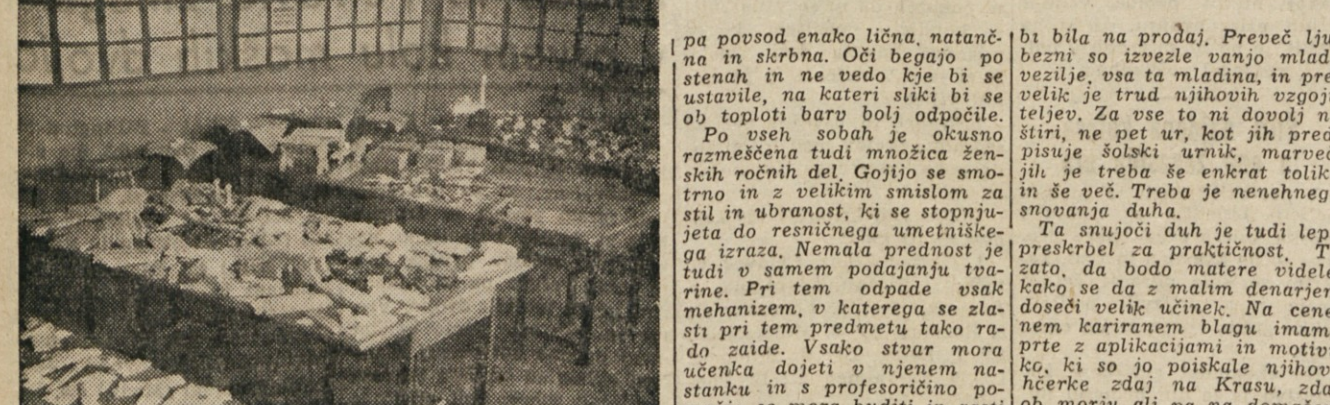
pa povsod enako lična, natančna in skrbna. Oči begajo po stenah in ne vedo kje bi se ustavile, na kateri sliki bi se ob toploti barv bolj odpočile.
Po vseh sobah je okusno razmeščena tudi množica ženskih ročnih del. Gojijo se smotrno in z velikim smislom za stil in ubranost, ki se stopnjujeta do resničnega umetniškega izraza. Nemala prednost je tudi v samem podajanju tvarine. Pri tem odpade vsak mehanizem, v katerega se zlasti pri tem predmetu tako rado zaide. Vsako stvar mora učenka dojeti v njenem nastanku in s profesoričino po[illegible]

bi bila na prodaj. Preveč lju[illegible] bezni so izvezle vanjo mlad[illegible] vezilje, vsa ta mladina, in pre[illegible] velik je trud njihovih vzgoj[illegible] teljev. Za vse to ni dovolj n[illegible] štiri, ne pet ur, kot jih pred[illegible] pisuje šolski urnik, marve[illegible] jih je treba še enkrat tolik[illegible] in še več. Treba je nenehneg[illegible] snovanja duha.
Ta snujoči duh je tudi lep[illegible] preskrbel za praktičnost. T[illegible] zato, da bodo matere videl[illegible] kako se da z malim denarjer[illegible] doseči velik učinek. Na cene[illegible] nem kariranem blagu imam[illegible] prte z aplikacijami in motiv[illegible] ko, ki so jo poiskale njihov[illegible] hčerke zdaj na Krasu, zda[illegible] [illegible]